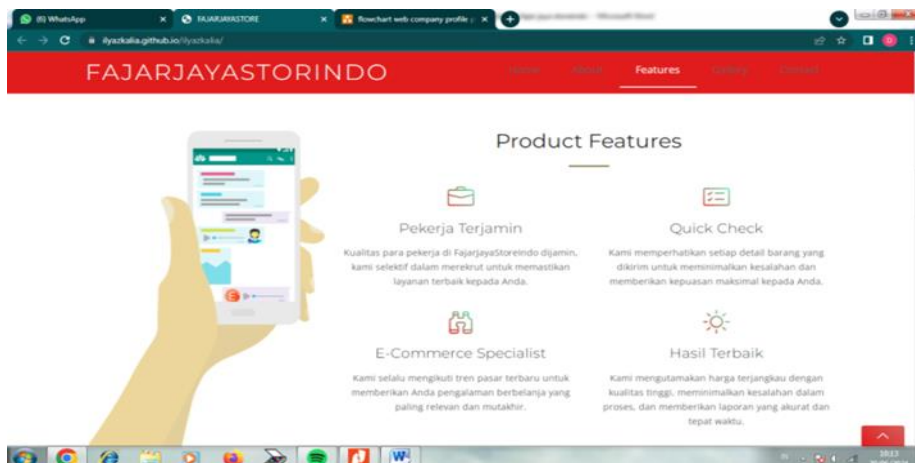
(8) WhatsApp
FAJARJAYASTORE
flowchart web company profile
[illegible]
ilyazkalia.github.io/ilyazkalia/

FAJARJAYASTORINDO
Home About Features Gallery Contact

Product Features

Pekerja Terjamin
Kualitas para pekerja di FajarjayaStoreindo dijamin, kami selektif dalam merekrut untuk memastikan layanan terbaik kepada Anda.

Quick Check
Kami memperhatikan setiap detail barang yang dikirim untuk meminimalkan kesalahan dan memberikan kepuasan maksimal kepada Anda.

E-Commerce Specialist
Kami selalu mengikuti tren pasar terbaru untuk memberikan Anda pengalaman berbelanja yang paling relevan dan mutakhir.

Hasil Terbaik
Kami mengutamakan harga terjangkau dengan kualitas tinggi, meminimalkan kesalahan dalam proses, dan memberikan laporan yang akurat dan tepat waktu.

10:13
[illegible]